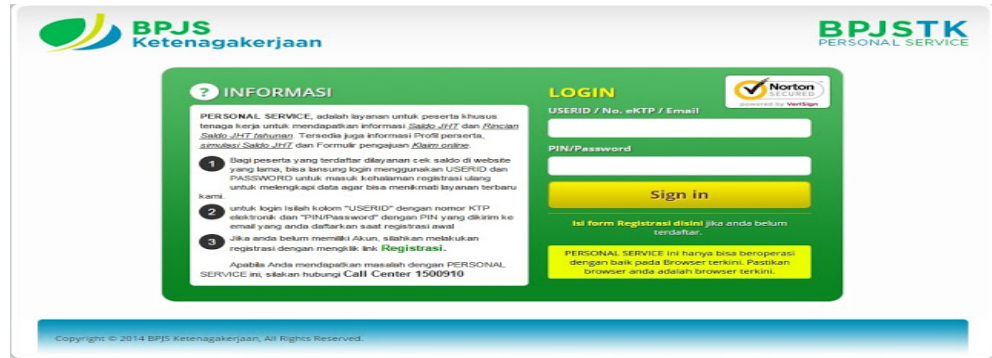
BPJS Ketenagakerjaan

BPJSTK
PERSONAL SERVICE

? INFORMASI

PERSONAL SERVICE, adalah layanan untuk peserta khusus tenaga kerja untuk mendapatkan informasi Saldo JHT dan Rincian Saldo JHT tahunan. Tersedia juga informasi Profil peserta, simulasi Saldo JHT dan Formulir pengajuan Klaim online.

1 Bagi peserta yang terdaftar dilayanan cek saldo di website yang lama, bisa lansung login menggunakan USERID dan PASSWORD untuk masuk kehalaman registrasi ulang untuk melengkapi data agar bisa menikmati layanan terbaru kami.

2 untuk login Isilah kolom "USERID" dengan nomor KTP elektronik dan "PIN/Password" dengan PIN yang dikirim ke email yang anda daftarkan saat registrasi awal

3 Jika anda belum memiliki Akun, silahkan melakukan registrasi dengan mengklik link Registrasi.

Apabila Anda mendapatkan masalah dengan PERSONAL SERVICE ini, silakan hubungi Call Center 1500910

LOGIN

Norton SECURED powered by VeriSign

USERID / No. eKTP / Email

PIN/Password

Sign in

Isi form Registrasi disini jika anda belum terdaftar.

PERSONAL SERVICE ini hanya bisa beroperasi dengan baik pada Browser terkini. Pastikan browser anda adalah browser terkini.

Copyright © 2014 BPJS Ketenagakerjaan, All Rights Reserved.